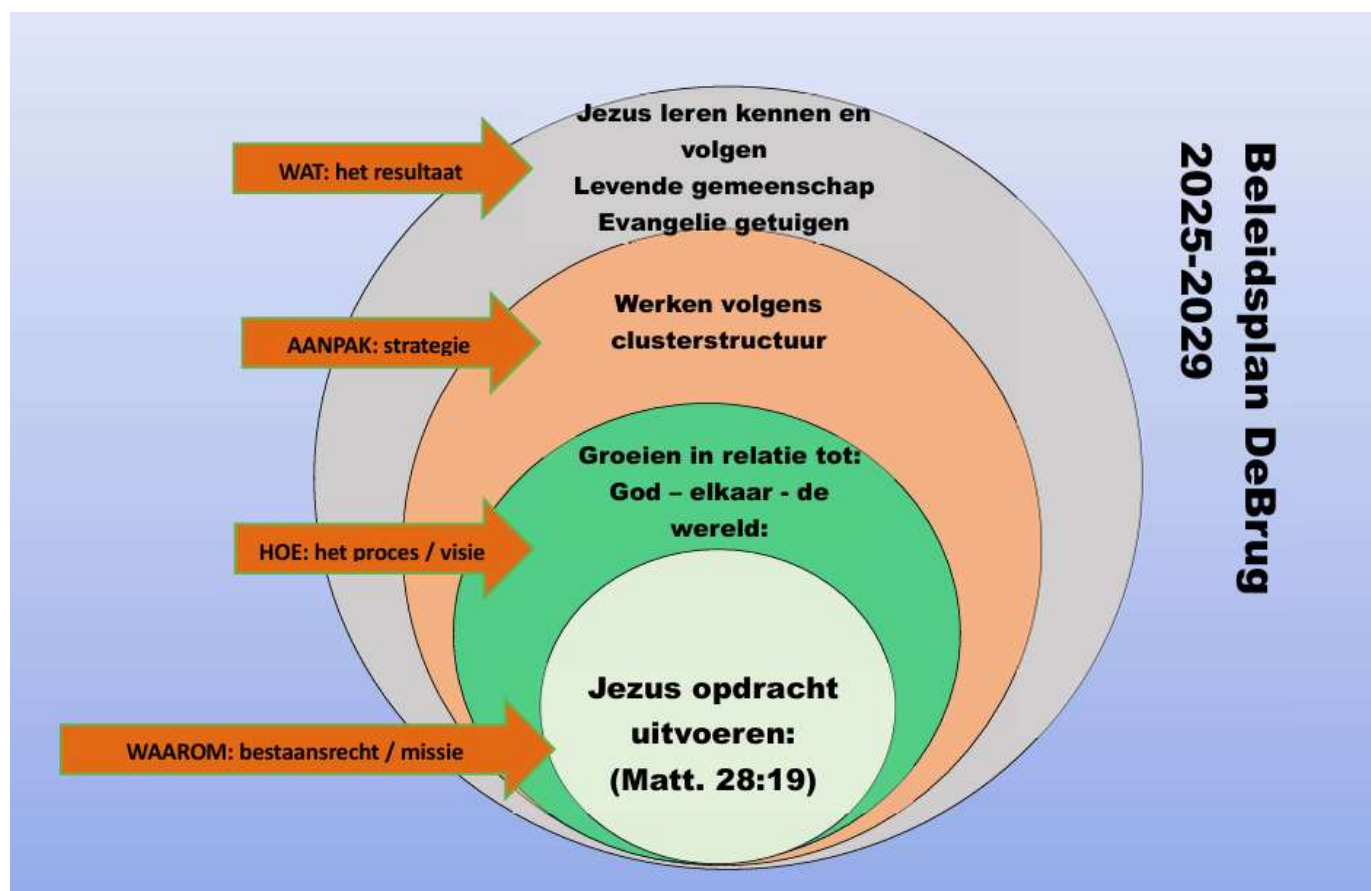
Beleidsplan DeBrug
2025-2029

WAT: het resultaat

Jezus leren kennen en volgen
Levende gemeenschap
Evangelie getuigen

AANPAK: strategie

Werken volgens clusterstructuur

HOE: het proces / visie

Groeien in relatie tot:
God – elkaar - de wereld:

WAAROM: bestaansrecht / missie

Jezus opdracht uitvoeren:
(Matt. 28:19)